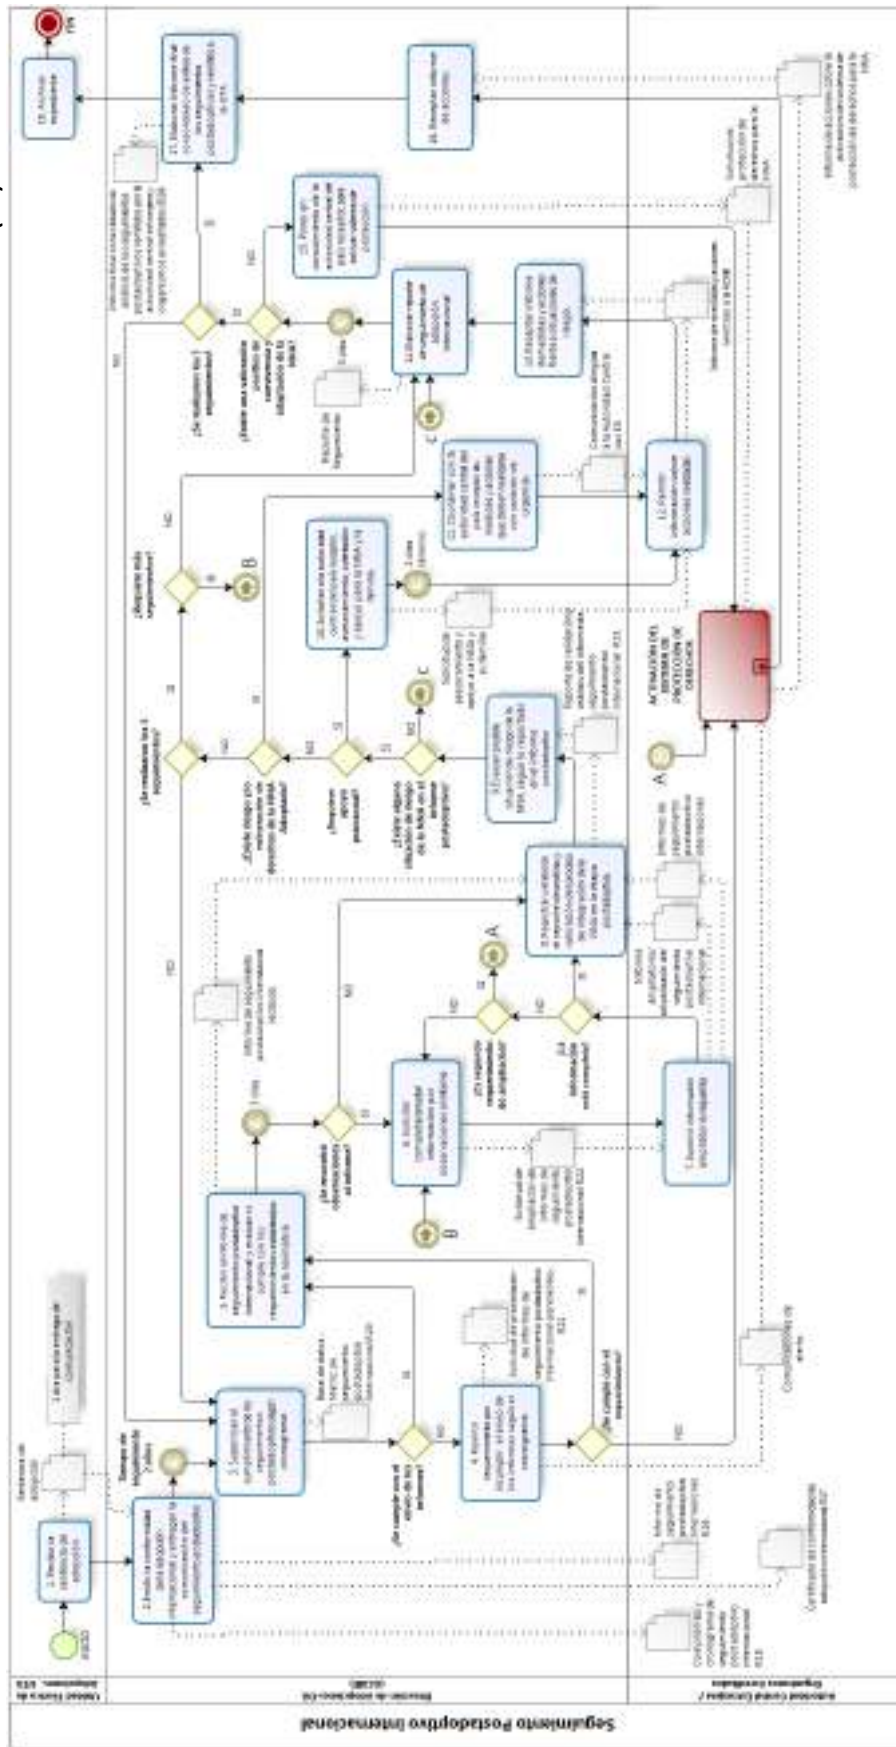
Seguimiento Postadoptivo Internacional

Inicio

1. Recibe la sentencia de adopción

2. Envía la conformidad para adopción internacional y entregar la información de los requerimientos postadoptivos

3. Solicitar el cumplimiento de los compromisos postadoptivos

4. Requerir cumplimiento por la adopción

5. Realizar monitoreo de seguimiento postadoptivo internacional

6. Evaluar el cumplimiento de los reportes de seguimiento

7. Requerir información

8. Reporta en el sistema

9. Evaluar posible situación de riesgo

10. Solicitar una evaluación

11. Solicitar con la autoridad central

12. Evaluar reporte

13. Realizar informe

14. Reportar informe

15. Archivar expediente

Fin

ACTIVACIÓN DEL SISTEMA DE PROTECCIÓN DE DERECHOS

¿Se cumplió con el envío de los informes?

¿Se cumplió con el requerimiento?

¿Se requiere información al adoptado?

¿Se requiere información?

¿Existe riesgo psicosocial?

¿Requiere apoyo psicosocial?

¿Existe riesgo alto vinculado al bienestar de la NNA adoptado?

¿Se realizaron los 4 seguimientos?

¿Requiere más seguimiento?

¿Existe una valoración positiva de seguimiento?

¿Se realizaron los 4 seguimientos?

SI

NO

A

B

C

1 mes

2 años

Unidad Técnica de Adopciones

Autoridad Central Extranjera / Organismo Acreditado